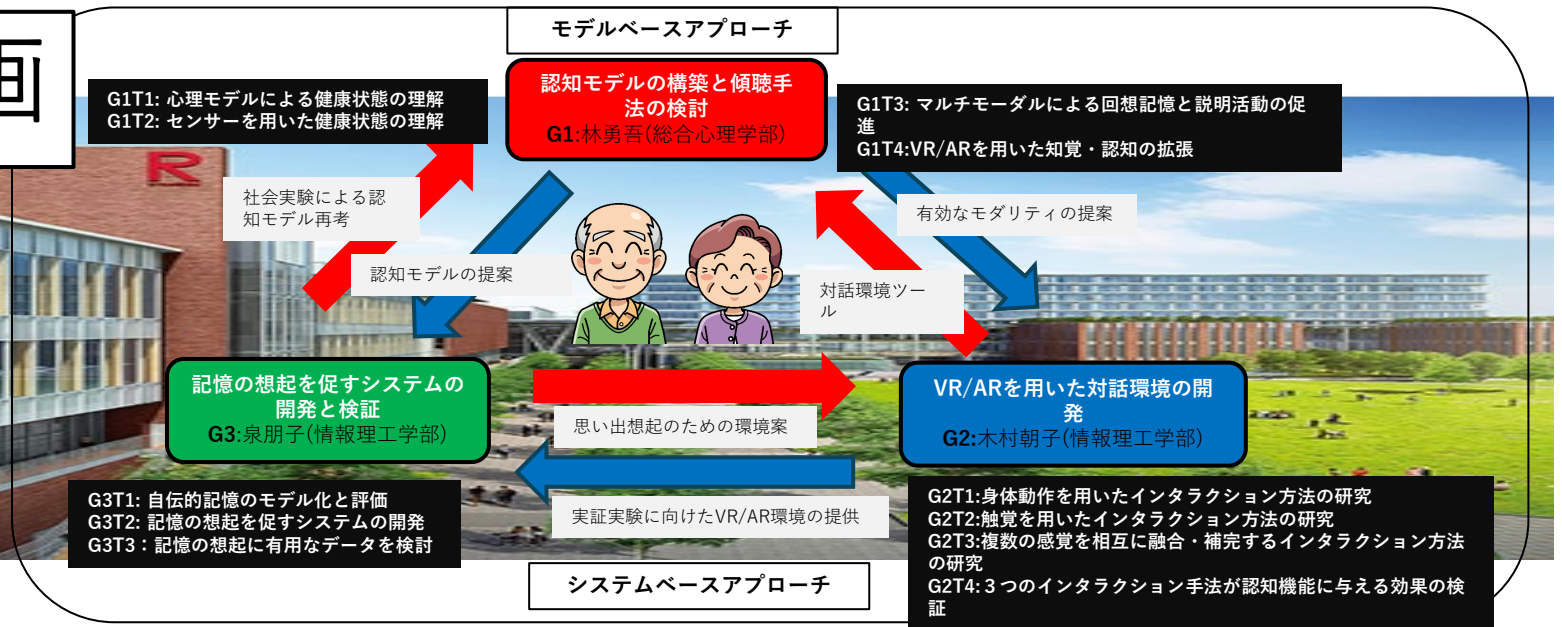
画

モデルベースアプローチ

G1T1: 心理モデルによる健康状態の理解
G1T2: センサーを用いた健康状態の理解

認知モデルの構築と傾聴手法の検討
G1:林勇吾(総合心理学部)

G1T3: マルチモーダルによる回想記憶と説明活動の促進
G1T4:VR/ARを用いた知覚・認知の拡張

社会実験による認知モデル再考

有効なモダリティの提案

認知モデルの提案

対話環境ツール

記憶の想起を促すシステムの開発と検証
G3:泉朋子(情報理工学部)

VR/ARを用いた対話環境の開発
G2:木村朝子(情報理工学部)

思い出想起のための環境案

実証実験に向けたVR/AR環境の提供

G3T1: 自伝的記憶のモデル化と評価
G3T2: 記憶の想起を促すシステムの開発
G3T3：記憶の想起に有用なデータを検討

G2T1:身体動作を用いたインタラクション方法の研究
G2T2:触覚を用いたインタラクション方法の研究
G2T3:複数の感覚を相互に融合・補完するインタラクション方法の研究
G2T4:３つのインタラクション手法が認知機能に与える効果の検証

システムベースアプローチ